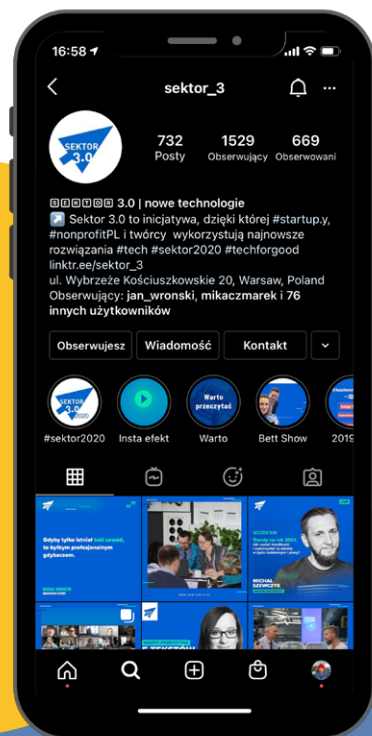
16:58

sektor_3

SEKTOR 3.0

732 Posty
1529 Obserwujący
669 Obserwowani

🅂🄴🄺🅃🄾🅁 3.0 | nowe technologie
↗️ Sektor 3.0 to inicjatywa, dzięki której #startup.y, #nonprofitPL i twórcy wykorzystują najnowsze rozwiązania #tech #sektor2020 #techforgood
linktr.ee/sektor_3
ul. Wybrzeże Kościuszkowskie 20, Warsaw, Poland
Obserwujący: jan_wronski, mikaczmarek i 76 innych użytkowników

Obserwujesz
Wiadomość
Kontakt

#sektor2020
Insta efekt
Warto przeczytać
Warto
Bett Show
2019

Gdyby tylko istniał taki zawód, to byłbym profesjonalnym gołębiarzem.

Trendy na rok 2021.

MICHAŁ SZEWCZYK

WARTO PRZECZYTAĆ